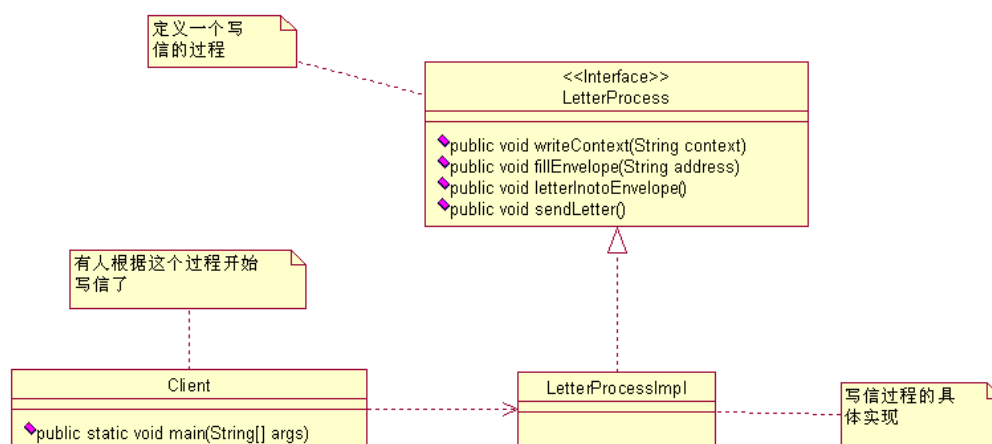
定义一个写信的过程

<<Interface>>
LetterProcess

public void writeContext(String context)
public void fillEnvelope(String address)
public void letterInotoEnvelope()
public void sendLetter()

有人根据这个过程开始写信了

Client

public static void main(String[] args)

LetterProcessImpl

写信过程的具体实现